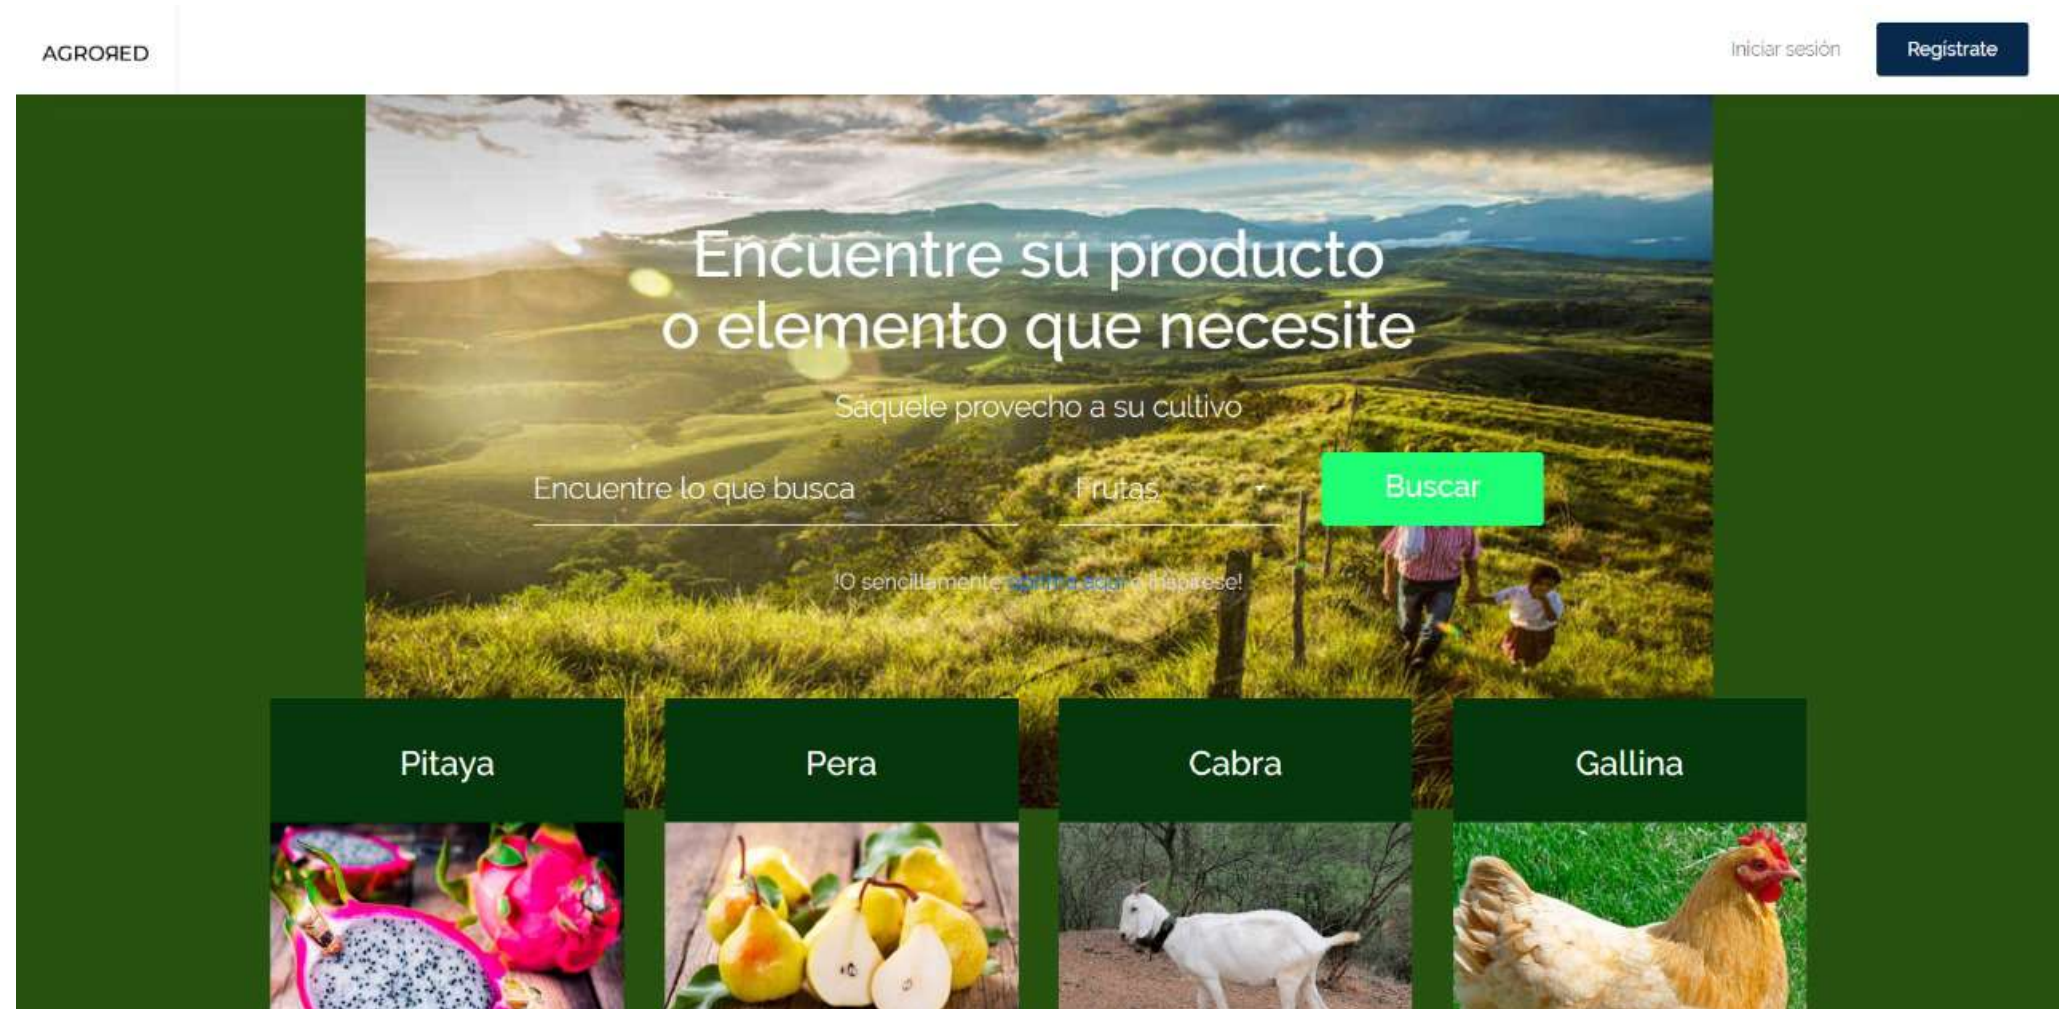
AGROЯED

Iniciar sesión

Regístrate

Encuentre su producto o elemento que necesite

Saquele provecho a su cultivo

Encuentre lo que busca

Frutas

Buscar

!O sencillamente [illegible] e inspírese!

Pitaya

Pera

Cabra

Gallina